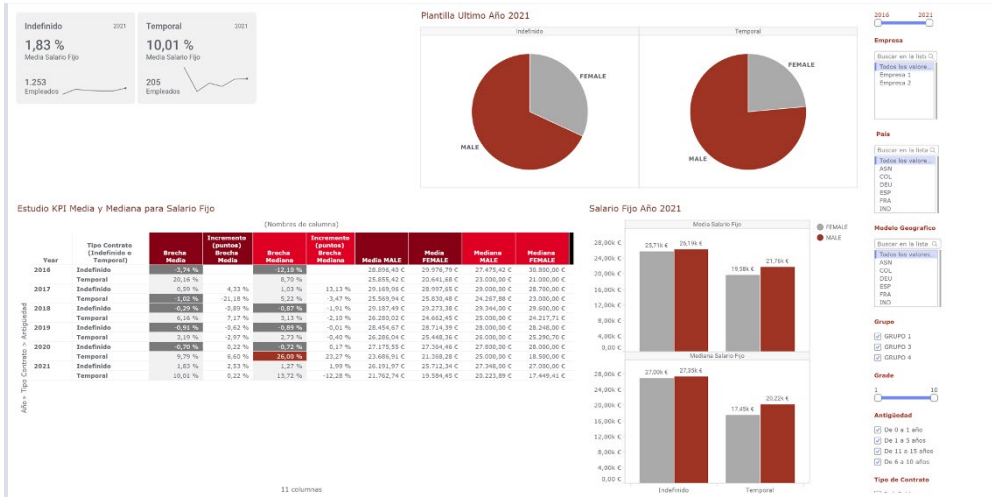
Indefinido 2021
1,83 %
Media Salario Fijo
1.253
Empleados

Temporal 2021
10,01 %
Media Salario Fijo
205
Empleados

Plantilla Ultimo Año 2021
Indefinido | Temporal
FEMALE
MALE
FEMALE
MALE

2016 2021
Empresa
Buscar en la lista
Todos los valores
Empresa 1
Empresa 2

País
Buscar en la lista
Todos los valores
ASN
COL
DEU
ESP
FRA
INO

Modelo Geografico
Buscar en la lista
Todos los valores
ASN
COL
DEU
ESP
FRA
INO

Grupo
GRUPO 1
GRUPO 3
GRUPO 4

Grade
1 10

Antigüedad
De 0 a 1 año
De 1 a 5 años
De 11 a 15 años
De 6 a 10 años

Tipo de Contrato

Estudio KPI Media y Mediana para Salario Fijo

(Nombres de columnas)

| Year | Tipo Contrato (Indefinido o Temporal) | Brecha Media | Incremento (puntos) Brecha Media | Brecha Mediana | Incremento (puntos) Brecha Mediana | Media MALE | Media FEMALE | Mediana MALE | Mediana FEMALE |
|---|---|---|---|---|---|---|---|---|---|
| 2016 | Indefinido | -3,74 % | | 12,18 % | | 28.898,40 € | 29.976,79 € | 27.475,42 € | 30.800,00 € |
| | Temporal | 20,16 % | | 8,70 % | | 25.855,42 € | 20.641,88 € | 23.000,00 € | 21.000,00 € |
| 2017 | Indefinido | 0,59 % | 4,33 % | 1,03 % | 13,13 % | 29.169,06 € | 28.997,85 € | 29.000,00 € | 28.700,00 € |
| | Temporal | -1,02 % | -21,18 % | 5,22 % | -3,47 % | 25.569,04 € | 25.830,48 € | 24.267,88 € | 23.000,00 € |
| 2018 | Indefinido | -0,29 % | -0,89 % | -0,87 % | -1,91 % | 29.187,49 € | 29.273,38 € | 29.344,00 € | 29.600,00 € |
| | Temporal | 6,16 % | 7,17 % | 3,13 % | -2,10 % | 26.280,02 € | 24.662,45 € | 25.000,00 € | 24.217,71 € |
| 2019 | Indefinido | -0,91 % | -0,62 % | -0,89 % | -0,01 % | 28.454,67 € | 28.714,39 € | 28.000,00 € | 28.248,00 € |
| | Temporal | 3,19 % | -2,97 % | 2,73 % | -0,40 % | 26.286,04 € | 25.448,36 € | 26.000,00 € | 25.290,70 € |
| 2020 | Indefinido | -0,70 % | 0,22 % | -0,72 % | 0,17 % | 27.175,55 € | 27.364,46 € | 27.800,00 € | 28.000,00 € |
| | Temporal | 9,79 % | 6,60 % | 26,00 % | 23,27 % | 23.686,91 € | 21.368,28 € | 25.000,00 € | 18.500,00 € |
| 2021 | Indefinido | 1,83 % | 2,53 % | 1,27 % | 1,99 % | 26.191,97 € | 25.712,34 € | 27.348,00 € | 27.000,00 € |
| | Temporal | 10,01 % | 0,22 % | 13,72 % | -12,28 % | 21.762,74 € | 19.584,45 € | 23.223,89 € | 17.449,41 € |

Año + Tipo Contrato > Antigüedad
11 columnas

Salario Fijo Año 2021
FEMALE
MALE
Media Salario Fijo
28,00k €
24,00k €
20,00k €
16,00k €
12,00k €
8,00k €
4,00k €
0,00 €
25,71k €
26,19k €
19,58k €
21,76k €
Mediana Salario Fijo
28,00k €
24,00k €
20,00k €
16,00k €
12,00k €
8,00k €
4,00k €
0,00 €
27,00k €
27,35k €
17,45k €
20,22k €
Indefinido
Temporal